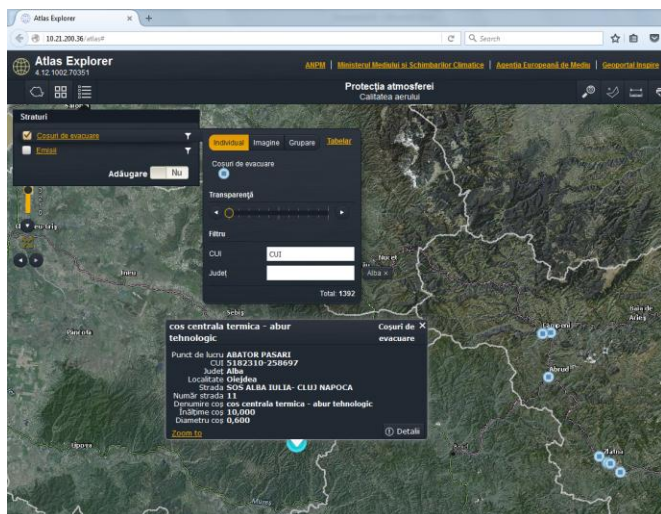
Atlas Explorer
10.21.200.36/atlas#
Search
Atlas Explorer
4.12.1002.70351
ANPM | Ministerul Mediului si Schimbarilor Climatice | Agentia Europeană de Mediu | Geoportal Inspire
Protecția atmosferei
Calitatea aerului
Straturi
Coșuri de evacuare
Emisii
Adăugare Nu
Individual Imagine Grupare Tabelar
Coșuri de evacuare
Transparență
Filtru
CUI CUI
Județ
Total: 1392
Ineu
Sebiș
Pâncota
Alba
Abrud
Zlatna
Baia de Arieș
cos centrala termica - abur tehnologic
Coșuri de evacuare
Punct de lucru ABATOR PASARI
CUI 5182310-258697
Județ Alba
Localitate Oiejdea
Strada SOS ALBA IULIA- CLUJ NAPOCA
Număr stradă 11
Denumire coș cos centrala termica - abur tehnologic
Înălțime coș 10,000
Diametru coș 0,600
Zoom to
Detalii
Lipova
Mureș